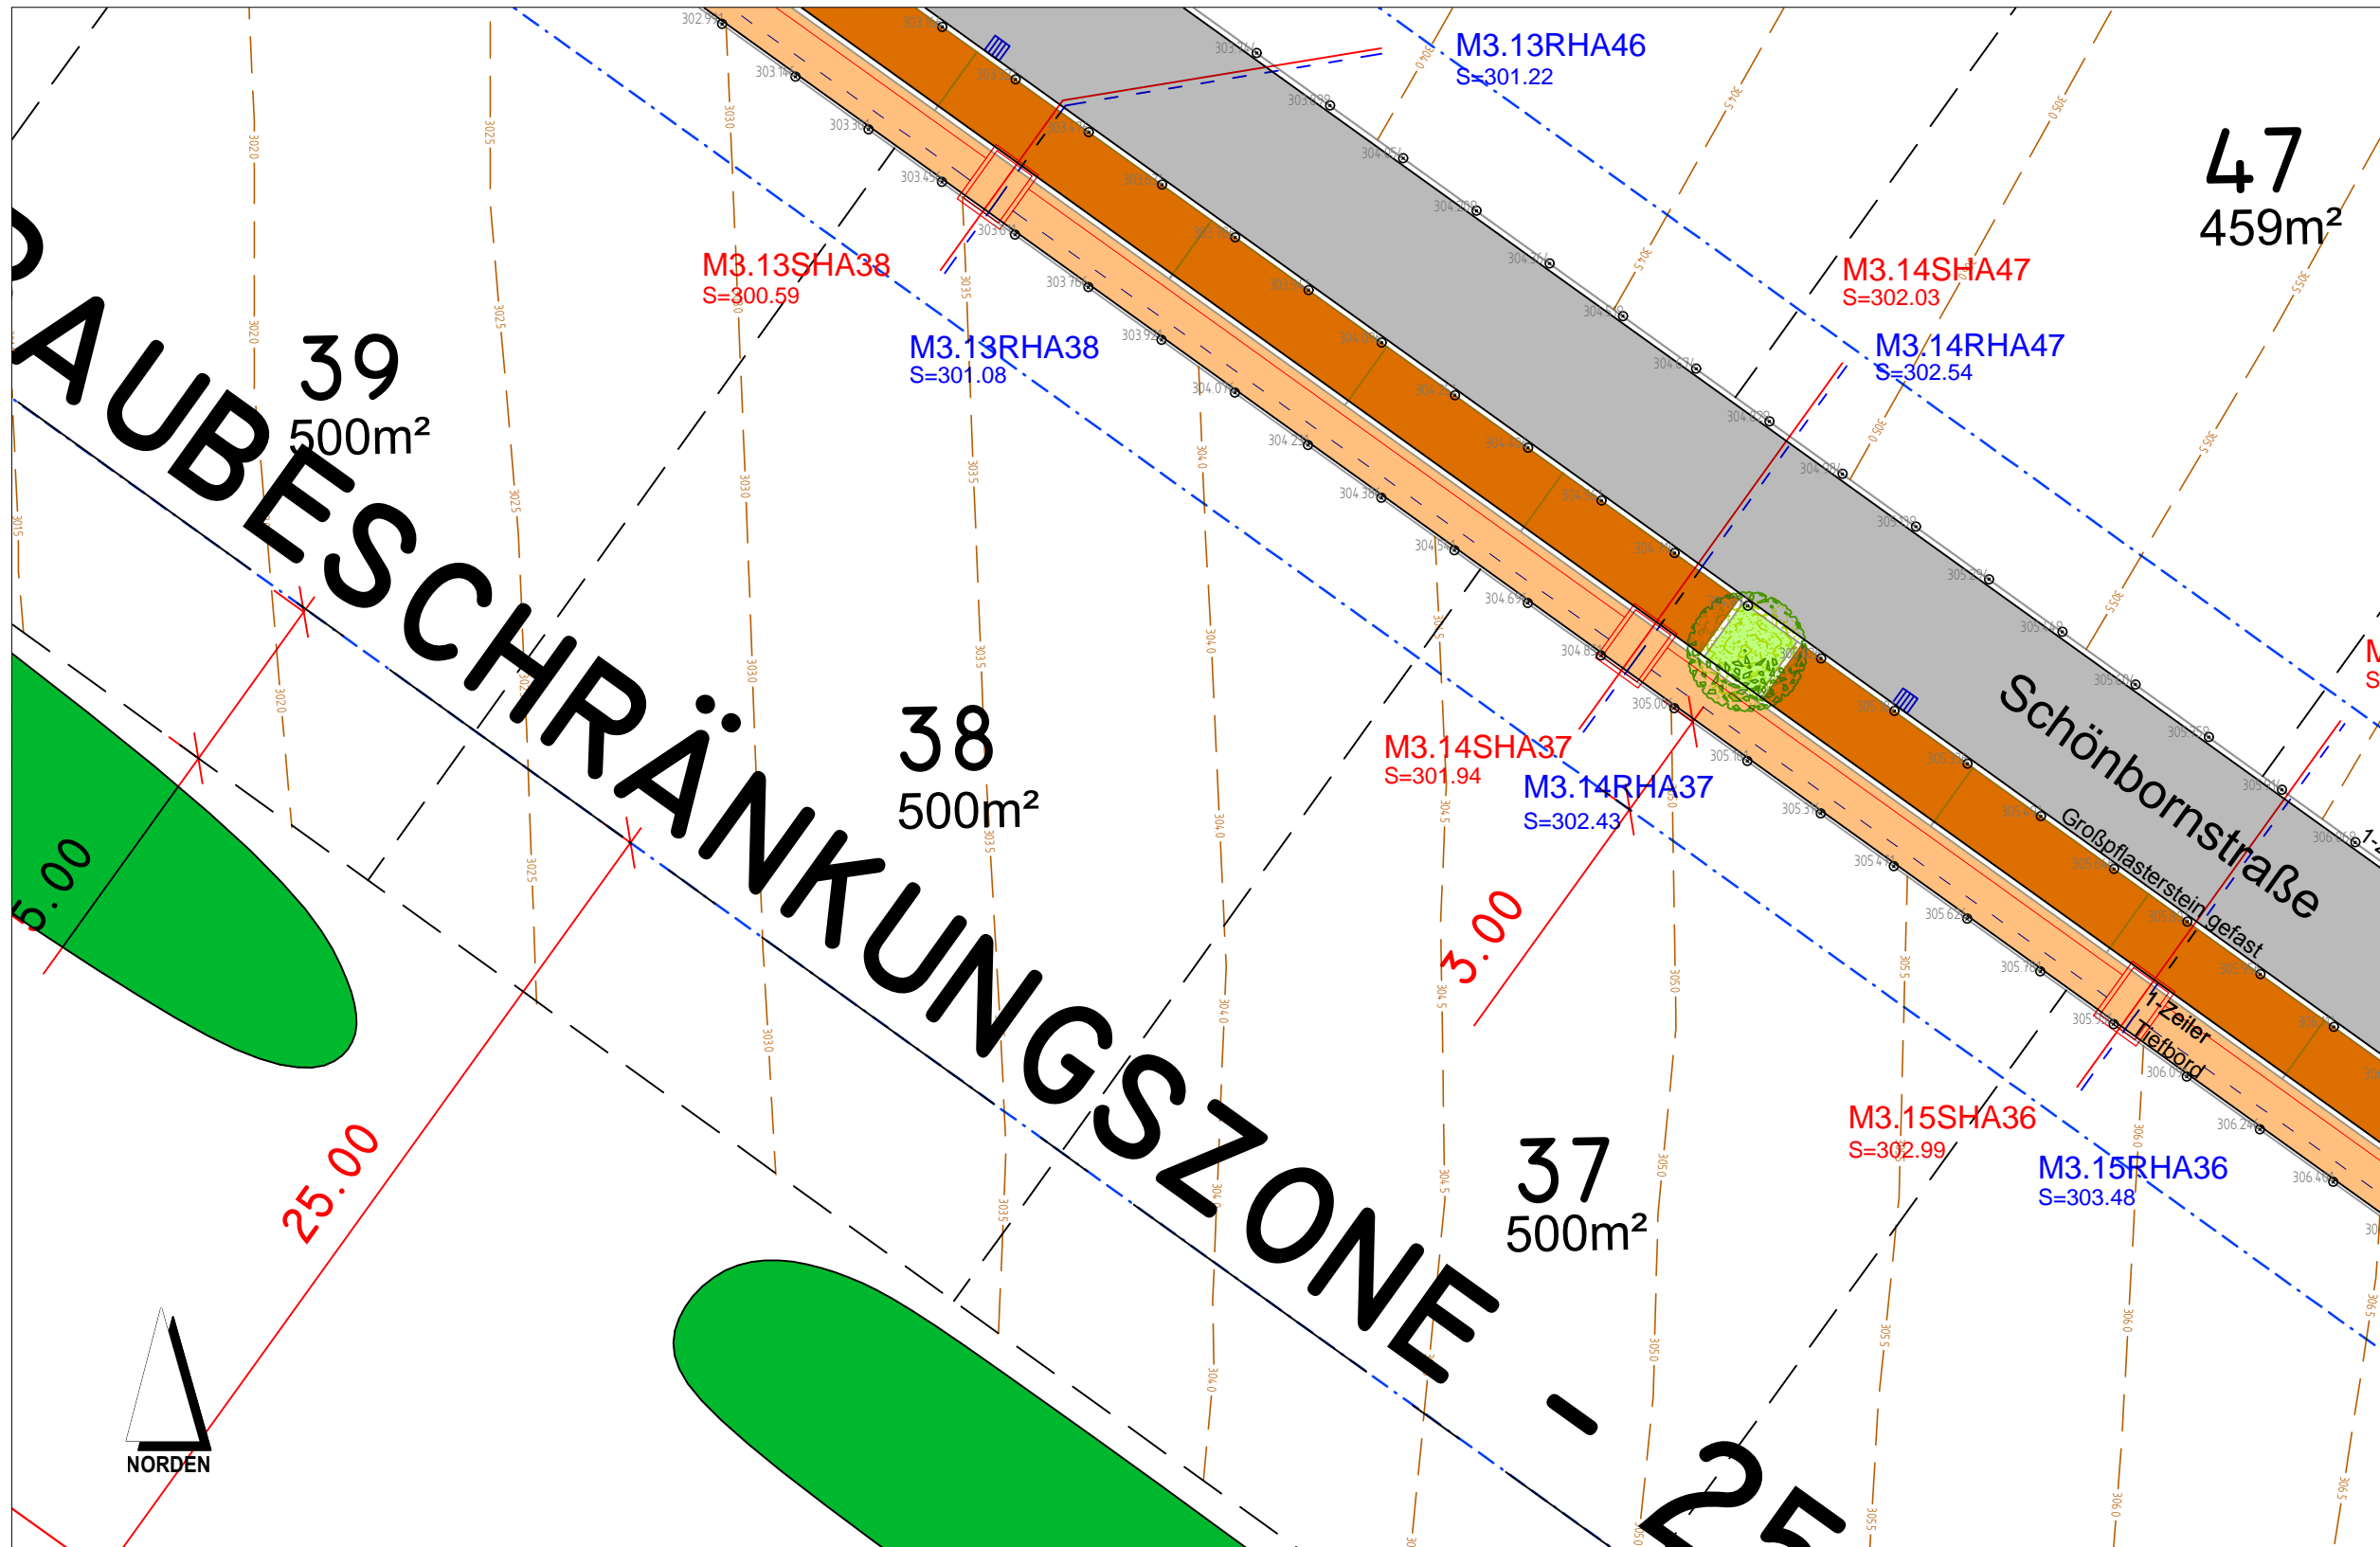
M3.13RHA46
S=301.22

47
459m²

M3.13SHA38
S=300.59

M3.14SHA47
S=302.03

M3.13RHA38
S=301.08

M3.14RHA47
S=302.54

39
500m²

AUBESCHRÄNKUNGSZONE - 25

38
500m²

M3.14SHA37
S=301.94

M3.14RHA37
S=302.43

Schönbornstraße

Großpflasterstein gefast

1-Zeiler Tiefbord

3.00

5.00

25.00

M3.15SHA36
S=302.99

M3.15RHA36
S=303.48

37
500m²

NORDEN